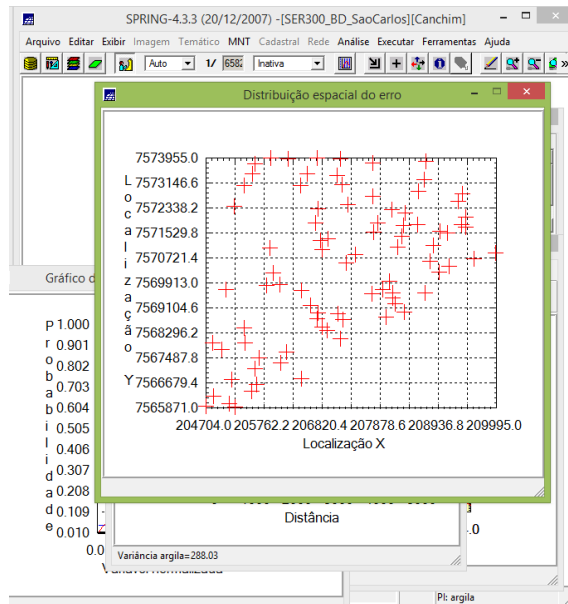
SPRING-4.3.3 (20/12/2007) -[SER300_BD_SaoCarlos][Canchim]

Arquivo Editar Exibir Imagem Temático MNT Cadastral Rede Análise Executar Ferramentas Ajuda

Auto 1/ 6582 Inativa

Distribuição espacial do erro

Localização Y

7573955.0
7573146.6
7572338.2
7571529.8
7570721.4
7569913.0
7569104.6
7568296.2
7567487.8
7566679.4
7565871.0

204704.0 205762.2 206820.4 207878.6 208936.8 209995.0

Localização X

Gráfico d

Probabilidade

1.000
0.901
0.802
0.703
0.604
0.505
0.406
0.307
0.208
0.109
0.010

0.0

Distância

.0

Variância argila=288.03

PI: argila